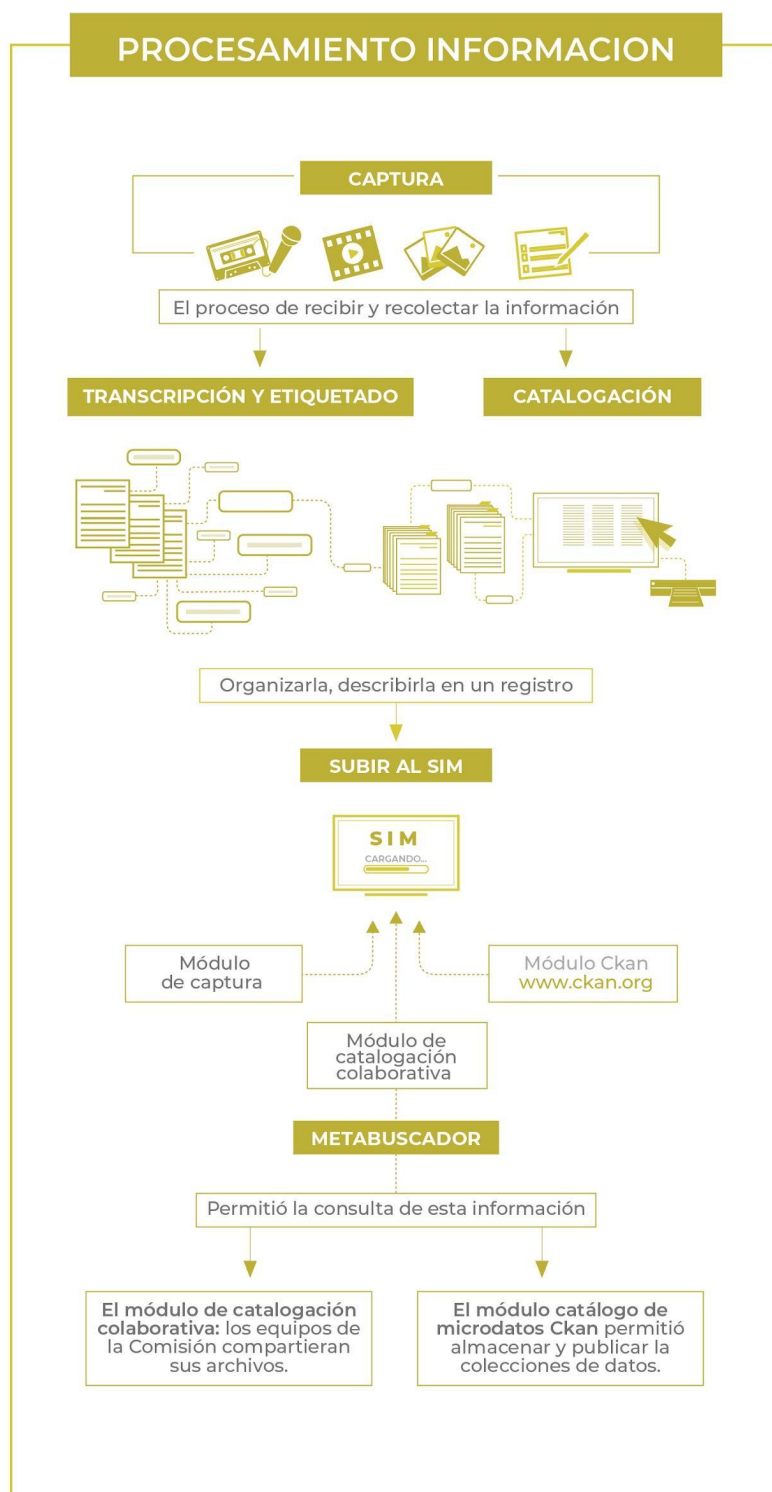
PROCESAMIENTO INFORMACION

CAPTURA

El proceso de recibir y recolectar la información

TRANSCRIPCIÓN Y ETIQUETADO

CATALOGACIÓN

Organizarla, describirla en un registro

SUBIR AL SIM

SIM
CARGANDO...

Módulo de captura

Módulo Ckan www.ckan.org

Módulo de catalogación colaborativa

METABUSCADOR

Permitió la consulta de esta información

El módulo de catalogación colaborativa: los equipos de la Comisión compartieran sus archivos.

El módulo catálogo de microdatos Ckan permitió almacenar y publicar la colecciones de datos.